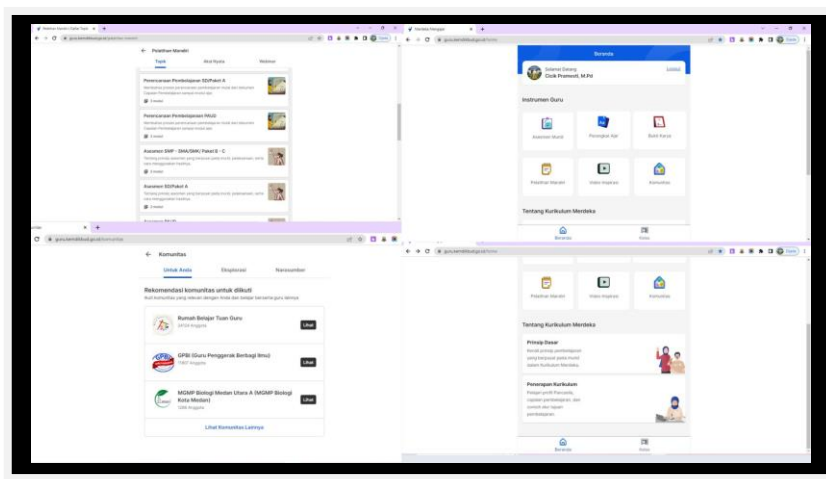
← Pelatihan Mandiri

Topik | Aksi Nyata | Webinar

Perencanaan Pembelajaran SD/Paket A

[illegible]

Perencanaan Pembelajaran PAUD

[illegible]

Asesmen SMP - SMA/SMK/ Paket B - C

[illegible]

Asesmen SD/Paket A

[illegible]

Beranda

Selamat Datang
Cicik Pramesti, M.Pd

Instrumen Guru

Asesmen Murid | Perangkat Ajar | Bukti Karya

Pelatihan Mandiri | Video Inspirasi | Komunitas

Tentang Kurikulum Merdeka

Beranda | Kelas

← Komunitas

Untuk Anda | Eksplorasi | Narasumber

Rekomendasi komunitas untuk diikuti

Ikuti komunitas yang relevan dengan minat dan belajar bersama guru lainnya

Rumah Belajar Tuan Guru
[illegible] Anggota
Lihat

GPBI (Guru Penggerak Berbagi Ilmu)
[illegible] Anggota
Lihat

MGMP Biologi Medan Utara A (MGMP Biologi Kota Medan)
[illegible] Anggota
Lihat

Lihat Komunitas Lainnya

Pelatihan Mandiri | Video Inspirasi | Komunitas

Tentang Kurikulum Merdeka

Prinsip Dasar
Kenali prinsip pembelajaran yang berpusat pada murid dalam Kurikulum Merdeka.

Penerapan Kurikulum
Pelajari profil Pancasila, capaian pembelajaran, dan contoh alur tujuan pembelajaran.

Beranda | Kelas